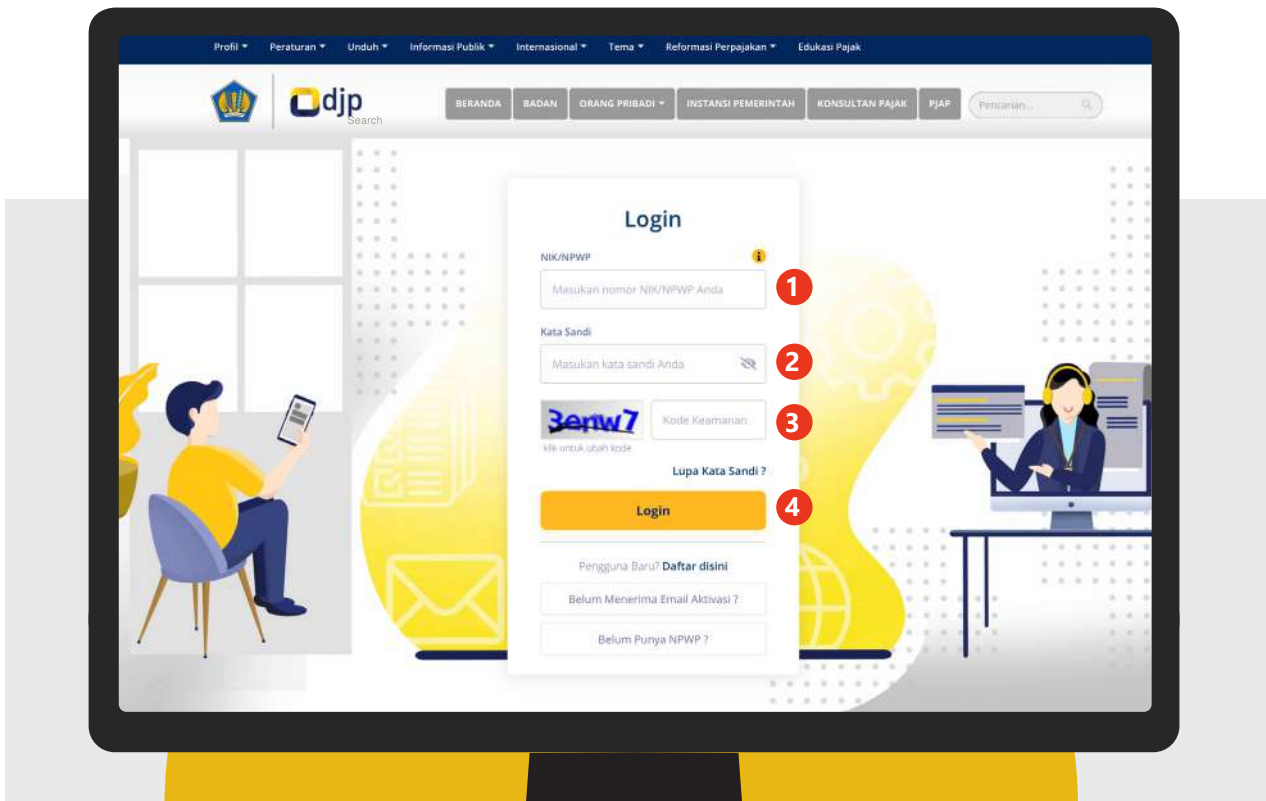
Profil ▾ Peraturan ▾ Unduh ▾ Informasi Publik ▾ Internasional ▾ Tema ▾ Reformasi Perpajakan ▾ Edukasi Pajak

djp
Search

BERANDA BADAN ORANG PRIBADI ▾ INSTANSI PEMERINTAH KONSULTAN PAJAK PJAP Pencarian...

Login

NIK/NPWP
Masukan nomor NIK/NPWP Anda
1

Kata Sandi
Masukan kata sandi Anda
2

3enw7 Kode Keamanan
klik untuk ubah kode
3

Lupa Kata Sandi ?

Login
4

Pengguna Baru? Daftar disini

Belum Menerima Email Aktivasi ?

Belum Punya NPWP ?